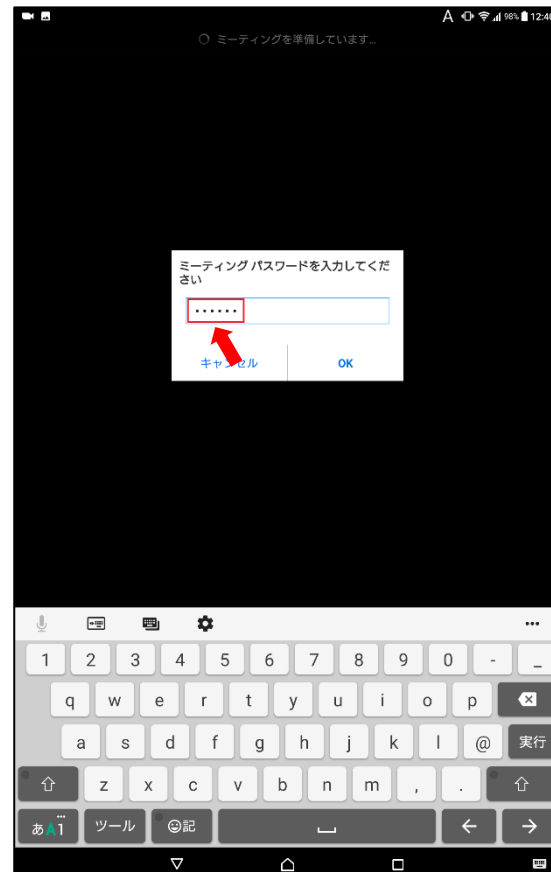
A 98% 12:4

ミーティングを準備しています...

ミーティング パスワードを入力してください

••••••

キャンセル

OK

1 2 3 4 5 6 7 8 9 0 - _

q w e r t y u i o p

a s d f g h j k l @ 実行

⇧ z x c v b n m , . ⇧

あA1 ツール ☺記 ← →